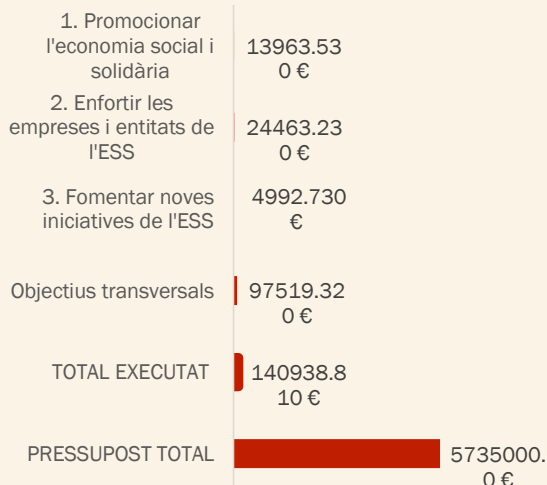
| | |
|---|---|
| 1. Promocionar l'economia social i solidària | 13963.530 € |
| 2. Enfortir les empreses i entitats de l'ESS | 24463.230 € |
| 3. Fomentar noves iniciatives de l'ESS | 4992.730 € |
| Objectius transversals | 97519.320 € |
| TOTAL EXECUTAT | 140938.810 € |
| PRESSUPOST TOTAL | 5735000.0 € |